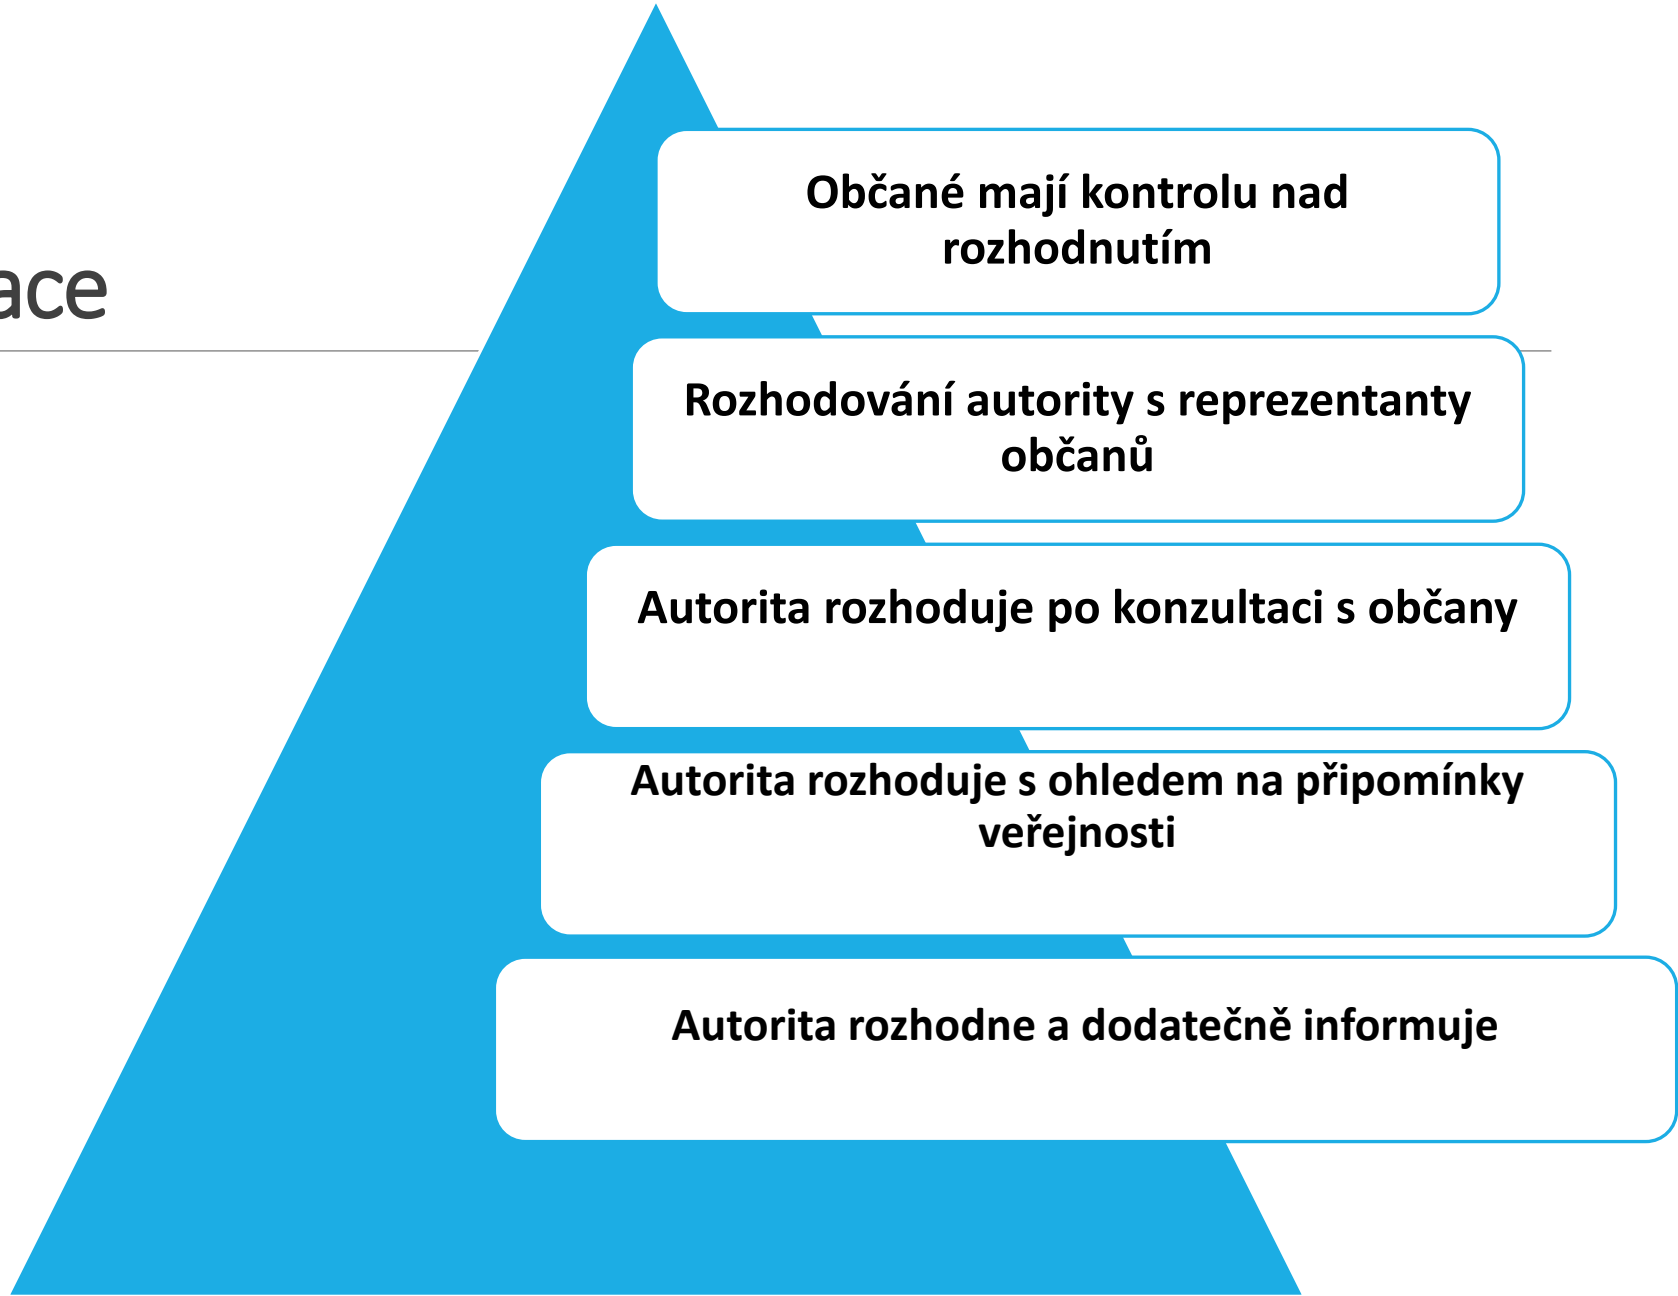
ace

Občané mají kontrolu nad rozhodnutím

Rozhodování autority s reprezentanty občanů

Autorita rozhoduje po konzultaci s občany

Autorita rozhoduje s ohledem na připomínky veřejnosti

Autorita rozhodne a dodatečně informuje